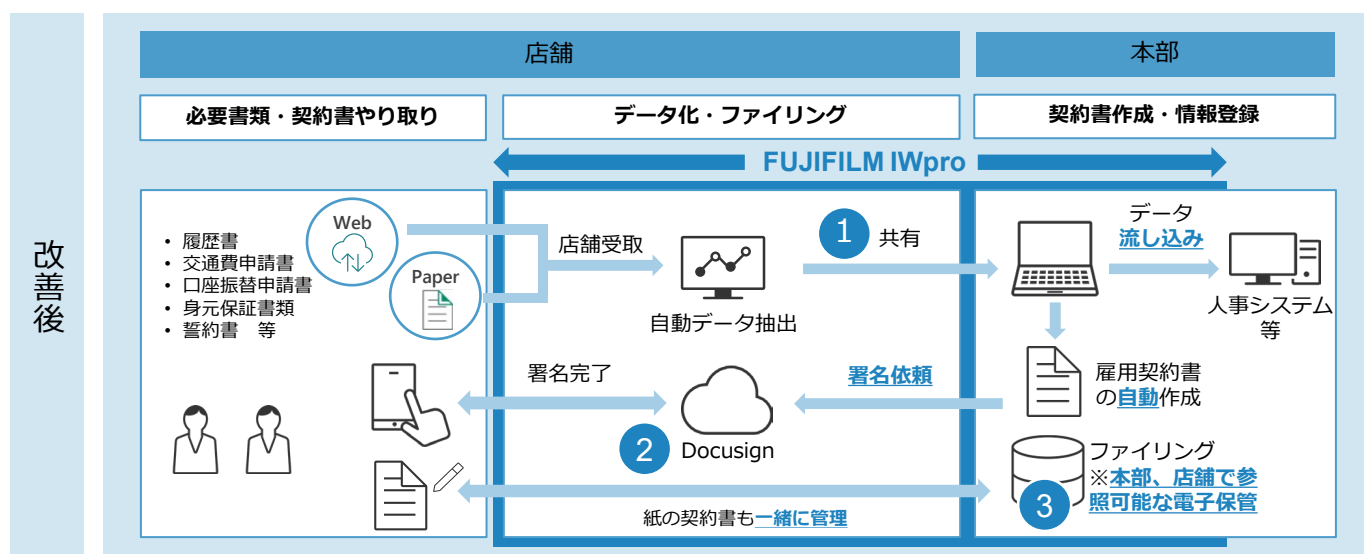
改善後

店舗

本部

必要書類・契約書やり取り

データ化・ファイリング

契約書作成・情報登録

FUJIFILM IWpro

・履歴書
・交通費申請書
・口座振替申請書
・身元保証書類
・誓約書　等

Web

Paper

店舗受取

自動データ抽出

1 共有

データ
流し込み

人事システム
等

署名完了

署名依頼

2 Docusign

雇用契約書
の自動作成

ファイリング
※本部、店舗で参照可能な電子保管

3

紙の契約書も一緒に管理